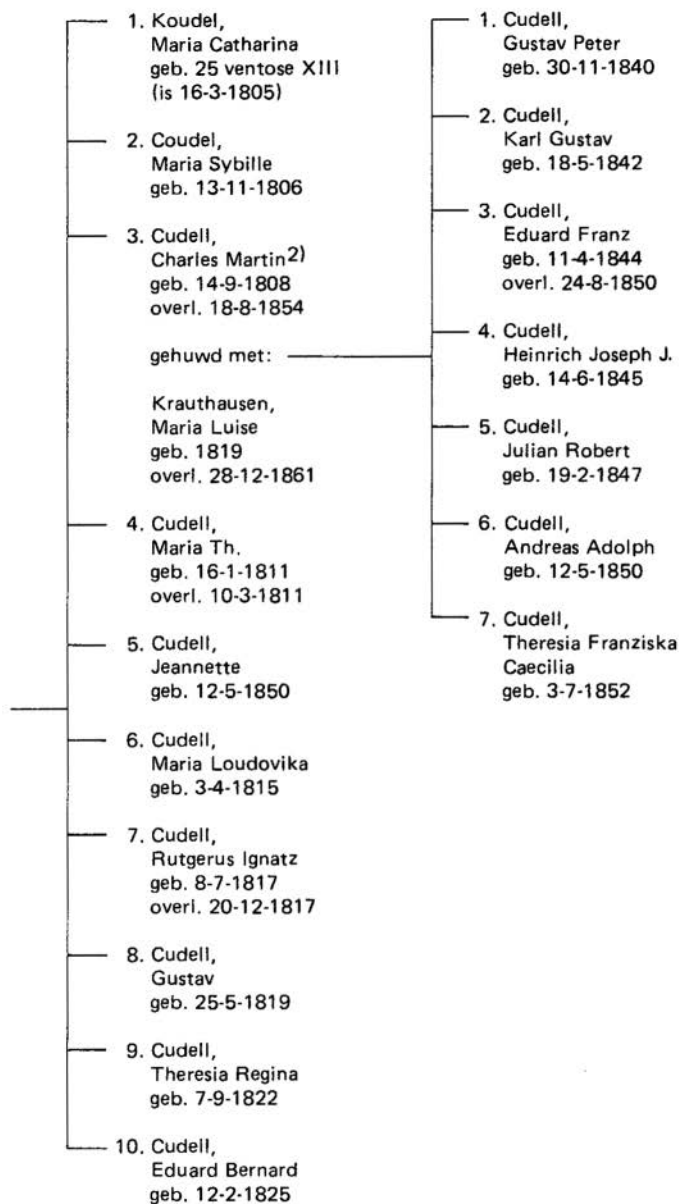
1. Koudel, Maria Catharina geb. 25 ventose XIII (is 16-3-1805)

2. Coudel, Maria Sybille geb. 13-11-1806

3. Cudell, Charles Martin$^{2)}$ geb. 14-9-1808 overl. 18-8-1854

gehuwd met:

Krauthausen, Maria Luise geb. 1819 overl. 28-12-1861

4. Cudell, Maria Th. geb. 16-1-1811 overl. 10-3-1811

5. Cudell, Jeannette geb. 12-5-1850

6. Cudell, Maria Loudovika geb. 3-4-1815

7. Cudell, Rutgerus Ignatz geb. 8-7-1817 overl. 20-12-1817

8. Cudell, Gustav geb. 25-5-1819

9. Cudell, Theresia Regina geb. 7-9-1822

10. Cudell, Eduard Bernard geb. 12-2-1825

1. Cudell, Gustav Peter geb. 30-11-1840

2. Cudell, Karl Gustav geb. 18-5-1842

3. Cudell, Eduard Franz geb. 11-4-1844 overl. 24-8-1850

4. Cudell, Heinrich Joseph J. geb. 14-6-1845

5. Cudell, Julian Robert geb. 19-2-1847

6. Cudell, Andreas Adolph geb. 12-5-1850

7. Cudell, Theresia Franziska Caecilia geb. 3-7-1852